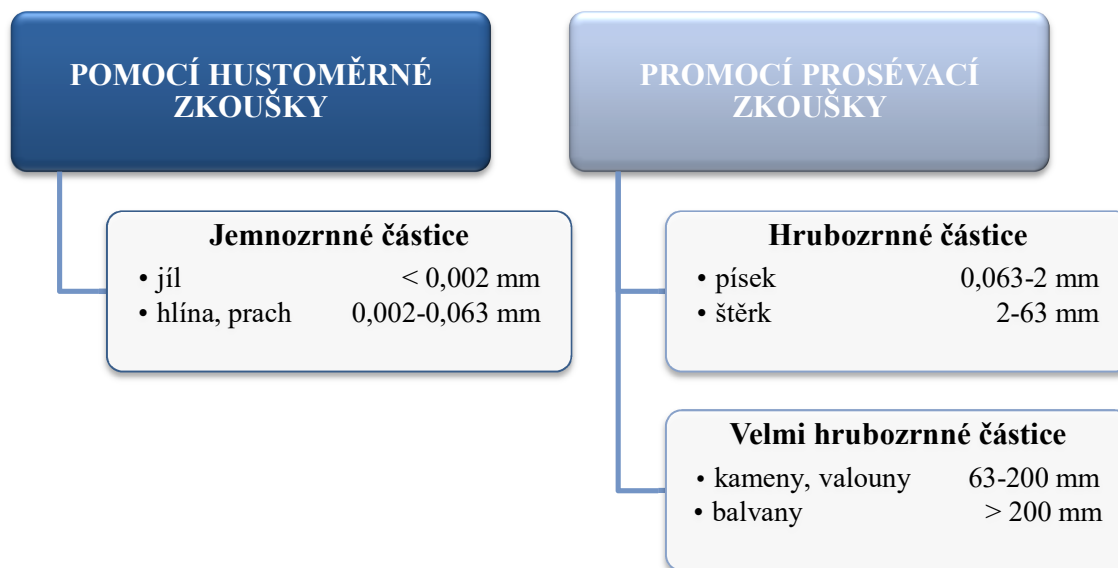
POMOCÍ HUSTOMĚRNÉ ZKOUŠKY

Jemnozrnné částice
• jíl < 0,002 mm
• hlína, prach 0,002-0,063 mm

PROMOCÍ PROSÉVACÍ ZKOUŠKY

Hrubozrnné částice
• písek 0,063-2 mm
• štěrk 2-63 mm

Velmi hrubozrnné částice
• kameny, valouny 63-200 mm
• balvany > 200 mm